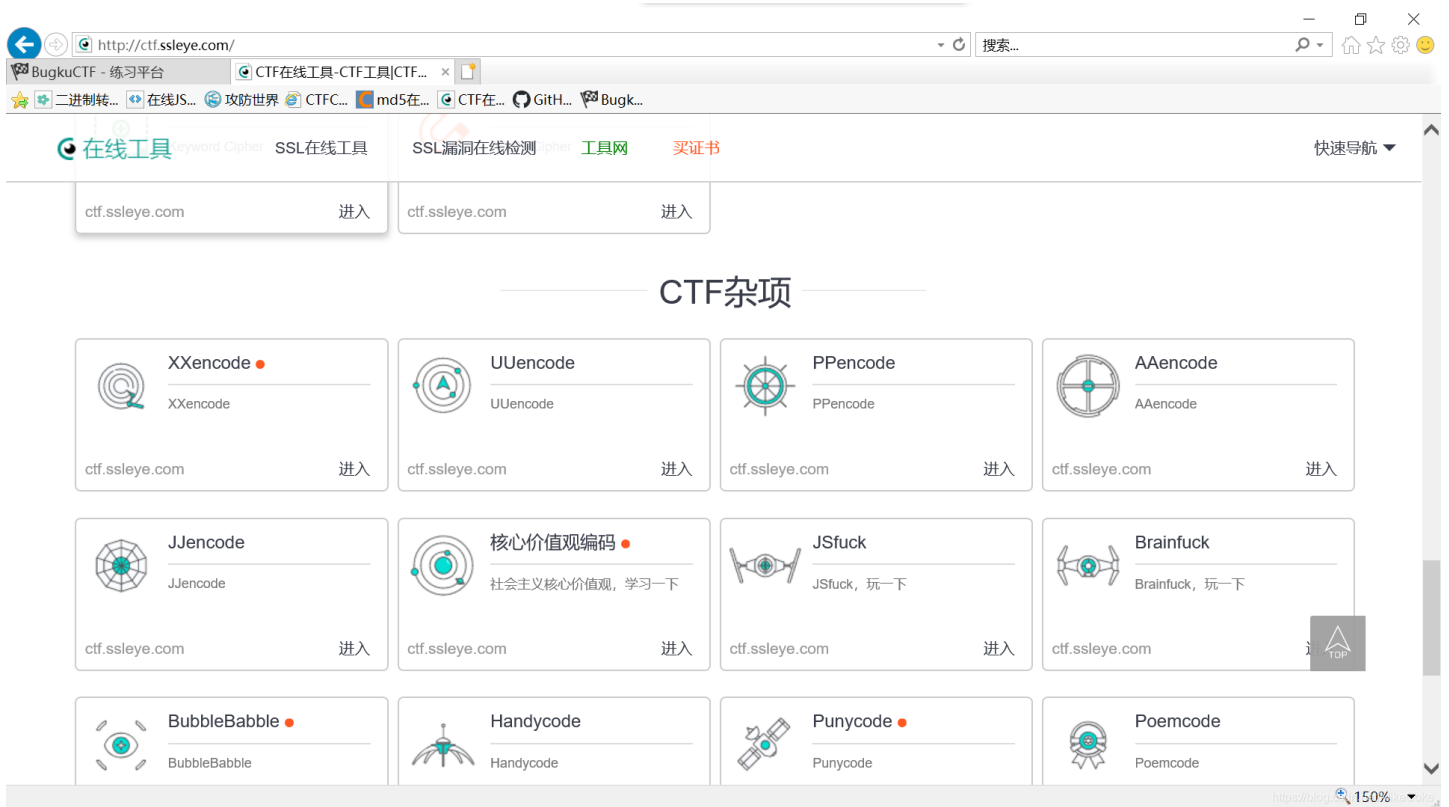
http://ctf.ssleye.com/

搜索...

BugkuCTF - 练习平台

CTF在线工具-CTF工具|CTF...

二进制转... 在线JS... 攻防世界 CTFC... md5在... CTF在... GitH... Bugk...

在线工具 SSL在线工具 SSL漏洞在线检测 工具网 买证书 快速导航

Keyword Cipher

ctf.ssleye.com 进入

ctf.ssleye.com 进入

CTF杂项

XXencode

XXencode

ctf.ssleye.com 进入

UUencode

UUencode

ctf.ssleye.com 进入

PPencode

PPencode

ctf.ssleye.com 进入

AAencode

AAencode

ctf.ssleye.com 进入

JJencode

JJencode

ctf.ssleye.com 进入

核心价值观编码

社会主义核心价值观，学习一下

ctf.ssleye.com 进入

JSfuck

JSfuck，玩一下

ctf.ssleye.com 进入

Brainfuck

Brainfuck，玩一下

ctf.ssleye.com 进

TOP

BubbleBabble

BubbleBabble

Handycode

Handycode

Punycode

Punycode

Poemcode

Poemcode

150%